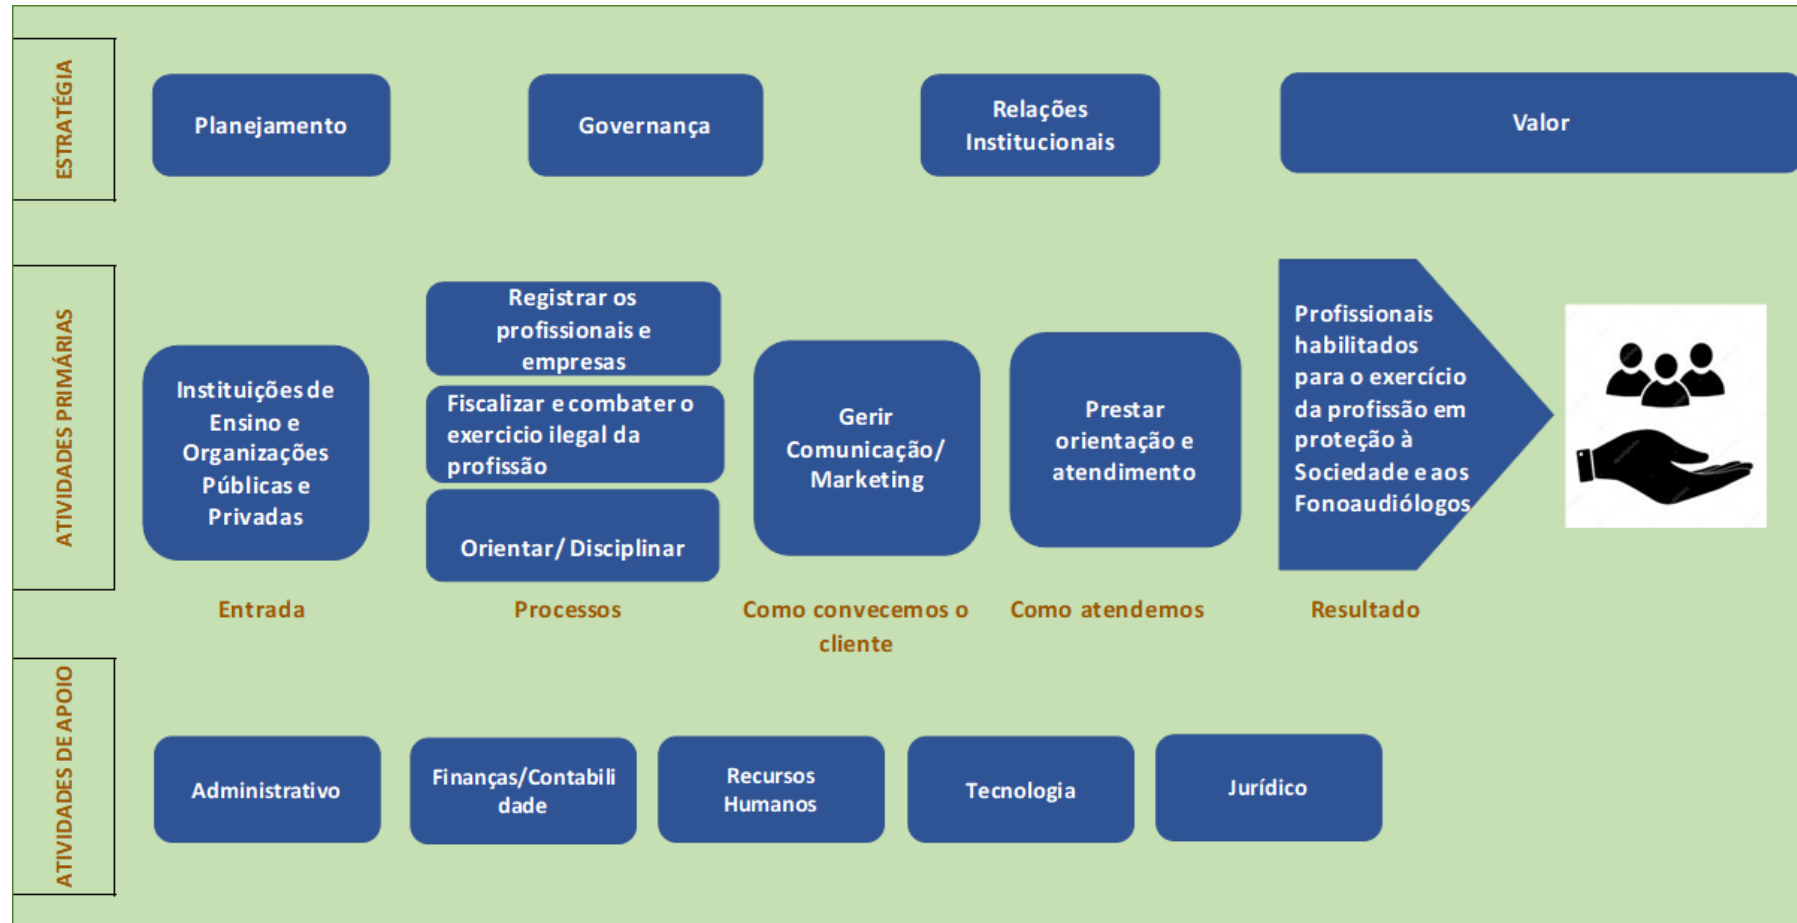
ESTRATÉGIA

Planejamento

Governança

Relações Institucionais

Valor

ATIVIDADES PRIMÁRIAS

Instituições de Ensino e Organizações Públicas e Privadas

Entrada

Registrar os profissionais e empresas

Fiscalizar e combater o exercicio ilegal da profissão

Orientar/ Disciplinar

Processos

Gerir Comunicação/ Marketing

Como convecemos o cliente

Prestar orientação e atendimento

Como atendemos

Profissionais habilitados para o exercício da profissão em proteção à Sociedade e aos Fonoaudiólogos

Resultado

ATIVIDADES DE APOIO

Administrativo

Finanças/Contabilidade

Recursos Humanos

Tecnologia

Jurídico